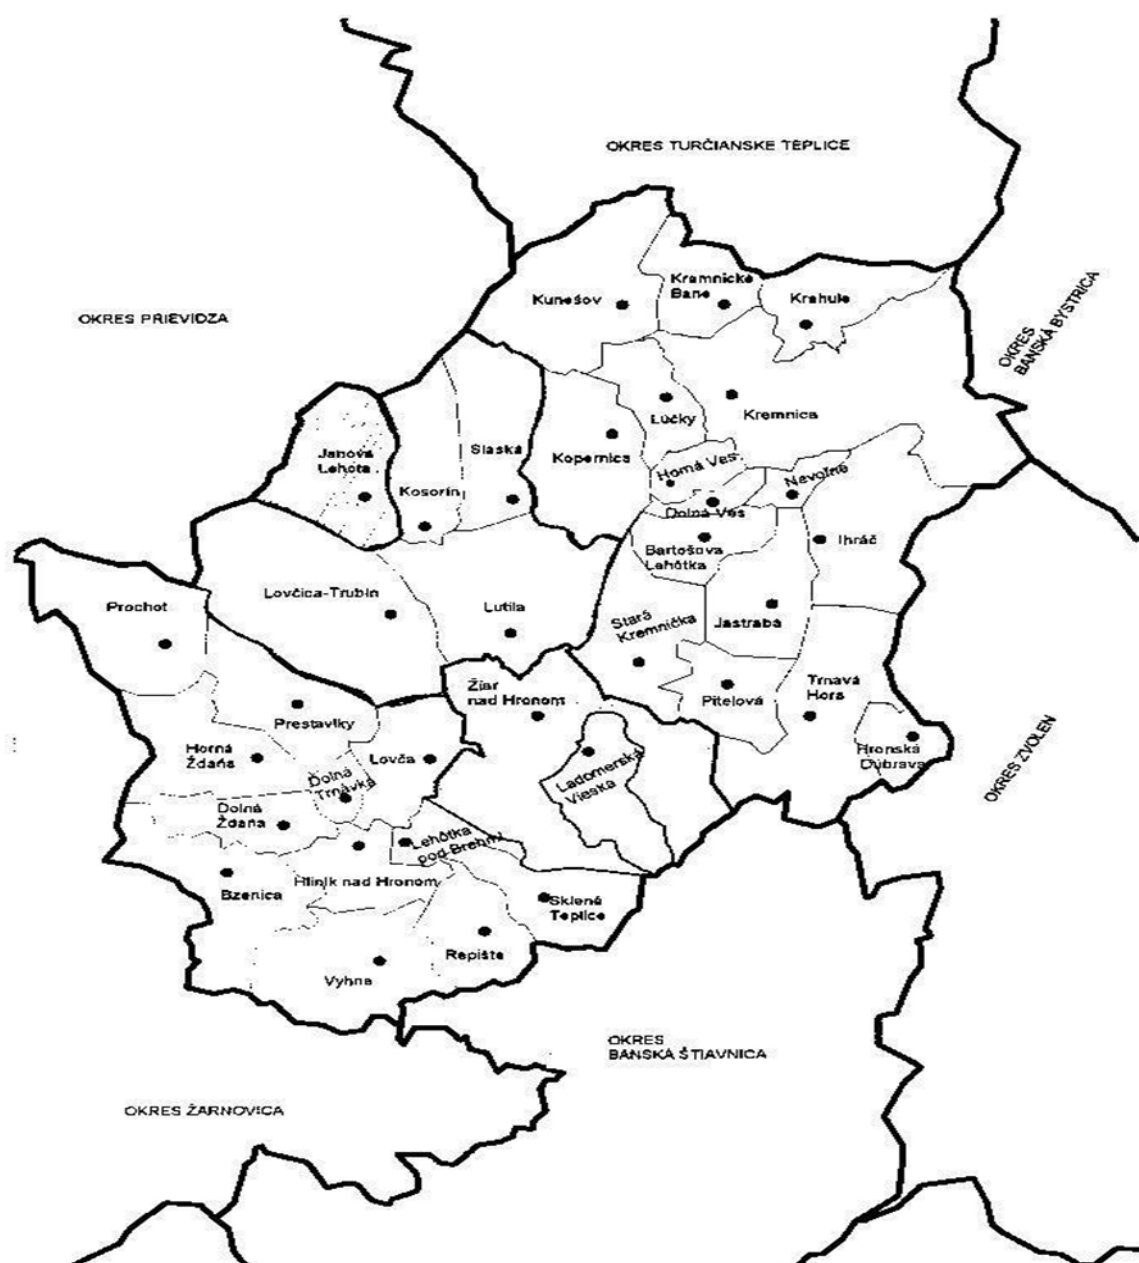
OKRES TURČIANSKE TEPLICE

OKRES PRIEVIDZA

OKRES BANSKÁ BYSTRICA

Kunešov

Kremnické Bane

Krahule

Lúčky

Kremnica

Janova Lehota

Kosorín

Slaská

Kopernica

Horná Ves

Nevoľné

Dolná Ves

Ihráč

Bartošova Lehôtka

Prochot

Lovčica-Trubín

Lutila

Stará Kremnička

Jastrabá

Žiar nad Hronom

Pitelová

Trnavá Hora

Prestavlky

Horná Ždaňa

Lovča

Dolná Trnávka

Ladomerská Vieska

Hronská Dúbrava

OKRES ZVOLEN

Dolná Ždaňa

Lehôtka pod Brehmi

Bzenica

Hliník nad Hronom

Sklené Teplice

Repište

Vyhne

OKRES BANSKÁ ŠTIAVNICA

OKRES ŽARNOVICA